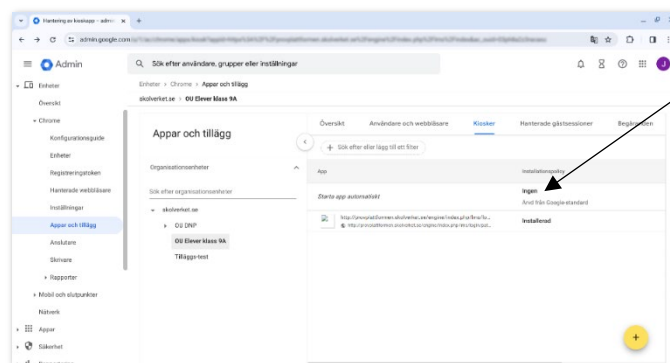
Hantering av kioskapp – admi ×

admin.google.com/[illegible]

Admin

Sök efter användare, grupper eller inställningar

Enheter
Översikt
Chrome
Konfigurationsguide
Enheter
Registreringstoken
Hanterade webbläsare
Inställningar
Appar och tillägg
Användare
Skrivare
Rapporter
Mobil och slutpunkter
Nätverk
Appar
Säkerhet

Enheter > Chrome > Appar och tillägg
skolverket.se > OU Elever klass 9A

Appar och tillägg

Organisationsenheter
Sök efter organisationsenheter
skolverket.se
OU DNP
OU Elever klass 9A
Tillägg-test

Översikt
Användare och webbläsare
Kiosker
Hanterade gästsessioner
Begär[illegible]

+ Sök efter eller lägg till ett filter

App
Installationspolicy

Starta app automatiskt
Ingen
Ärvd från Google-standard

http://provplattformen.skolverket.se/engine/index.php/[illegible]
http://provplattformen.skolverket.se/engine/index.php/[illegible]
Installerad